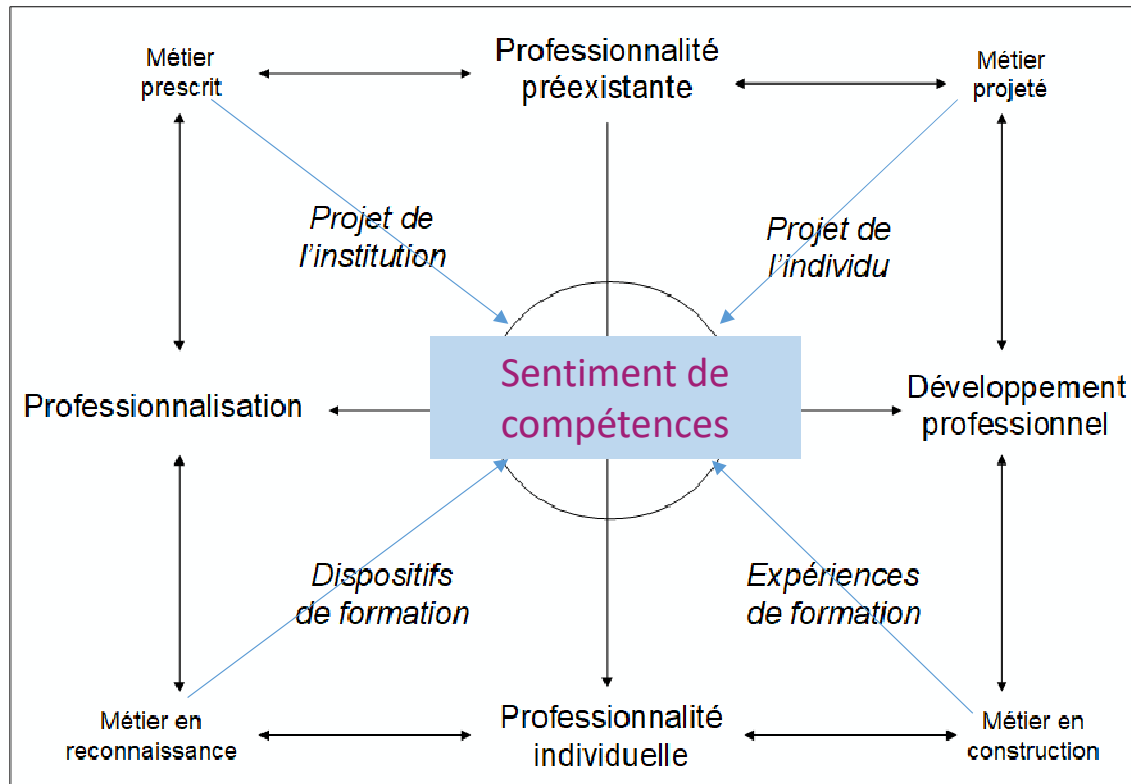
Métier prescrit

Professionnalité préexistante

Métier projeté

Projet de l'institution

Projet de l'individu

Professionnalisation

Sentiment de compétences

Développement professionnel

Dispositifs de formation

Expériences de formation

Métier en reconnaissance

Professionnalité individuelle

Métier en construction